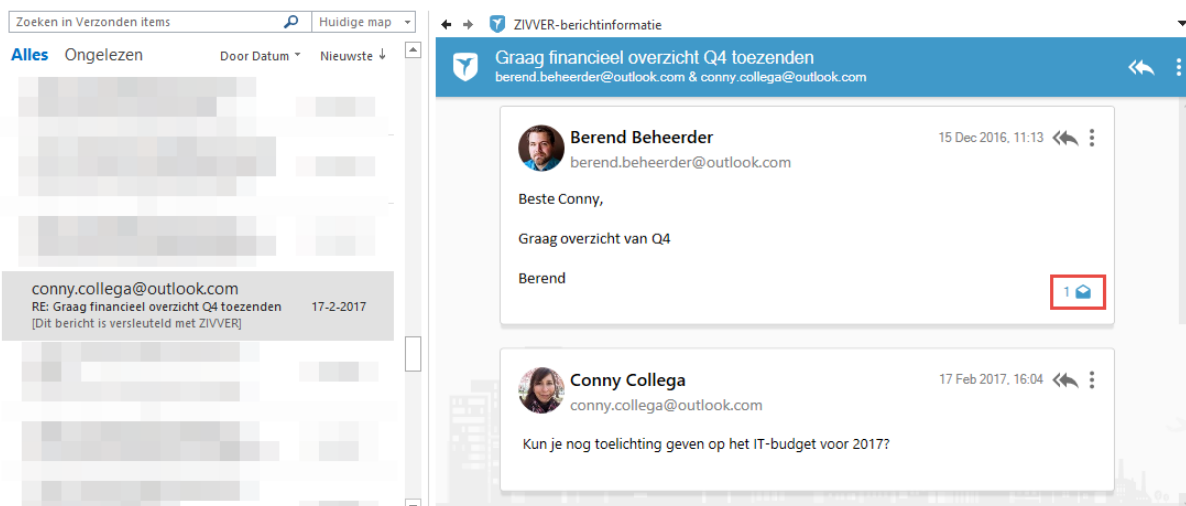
Zoeken in Verzonden items
Huidige map
Alles Ongelezen
Door Datum
Nieuwste ↓

conny.collega@outlook.com
RE: Graag financieel overzicht Q4 toezenden 17-2-2017
[Dit bericht is versleuteld met ZIVVER]

ZIVVER-berichtinformatie

Graag financieel overzicht Q4 toezenden
berend.beheerder@outlook.com & conny.collega@outlook.com

Berend Beheerder
berend.beheerder@outlook.com
15 Dec 2016, 11:13

Beste Conny,

Graag overzicht van Q4

Berend

1

Conny Collega
conny.collega@outlook.com
17 Feb 2017, 16:04

Kun je nog toelichting geven op het IT-budget voor 2017?